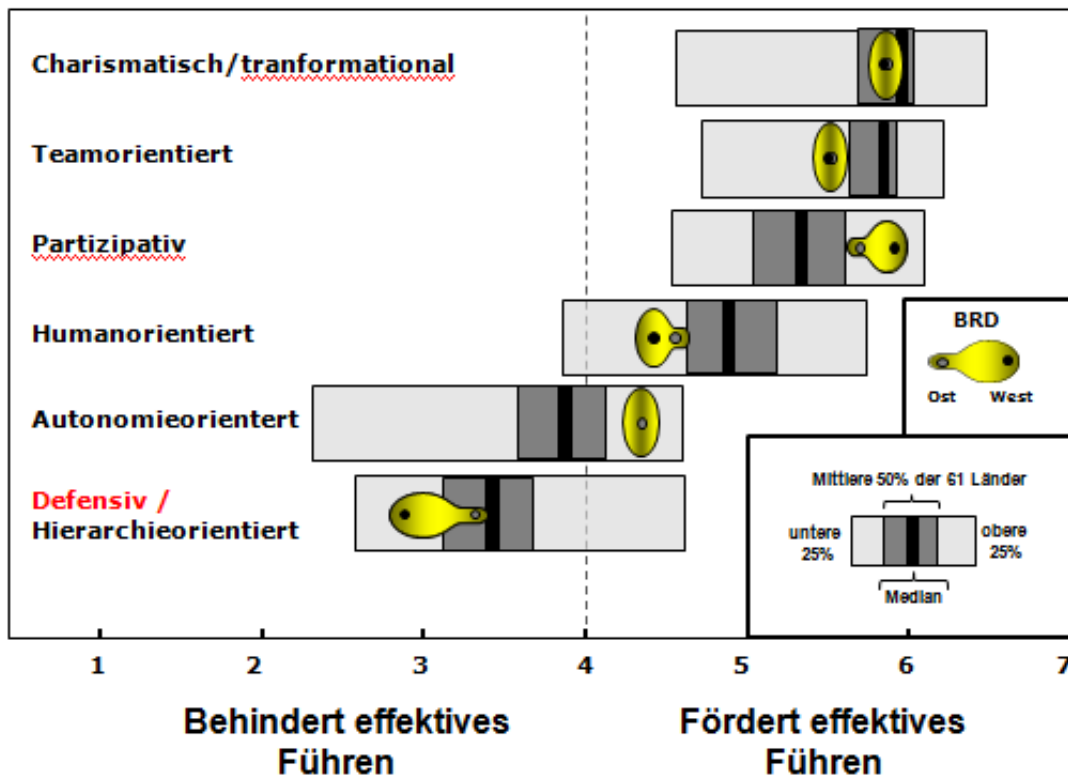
Charismatisch/tranformational

Teamorientiert

Partizipativ

Humanorientiert

Autonomieorientert

Defensiv / Hierarchieorientiert

BRD

Ost West

Mittlere 50% der 61 Länder

untere 25%

obere 25%

Median

1 2 3 4 5 6 7

Behindert effektives Führen

Fördert effektives Führen